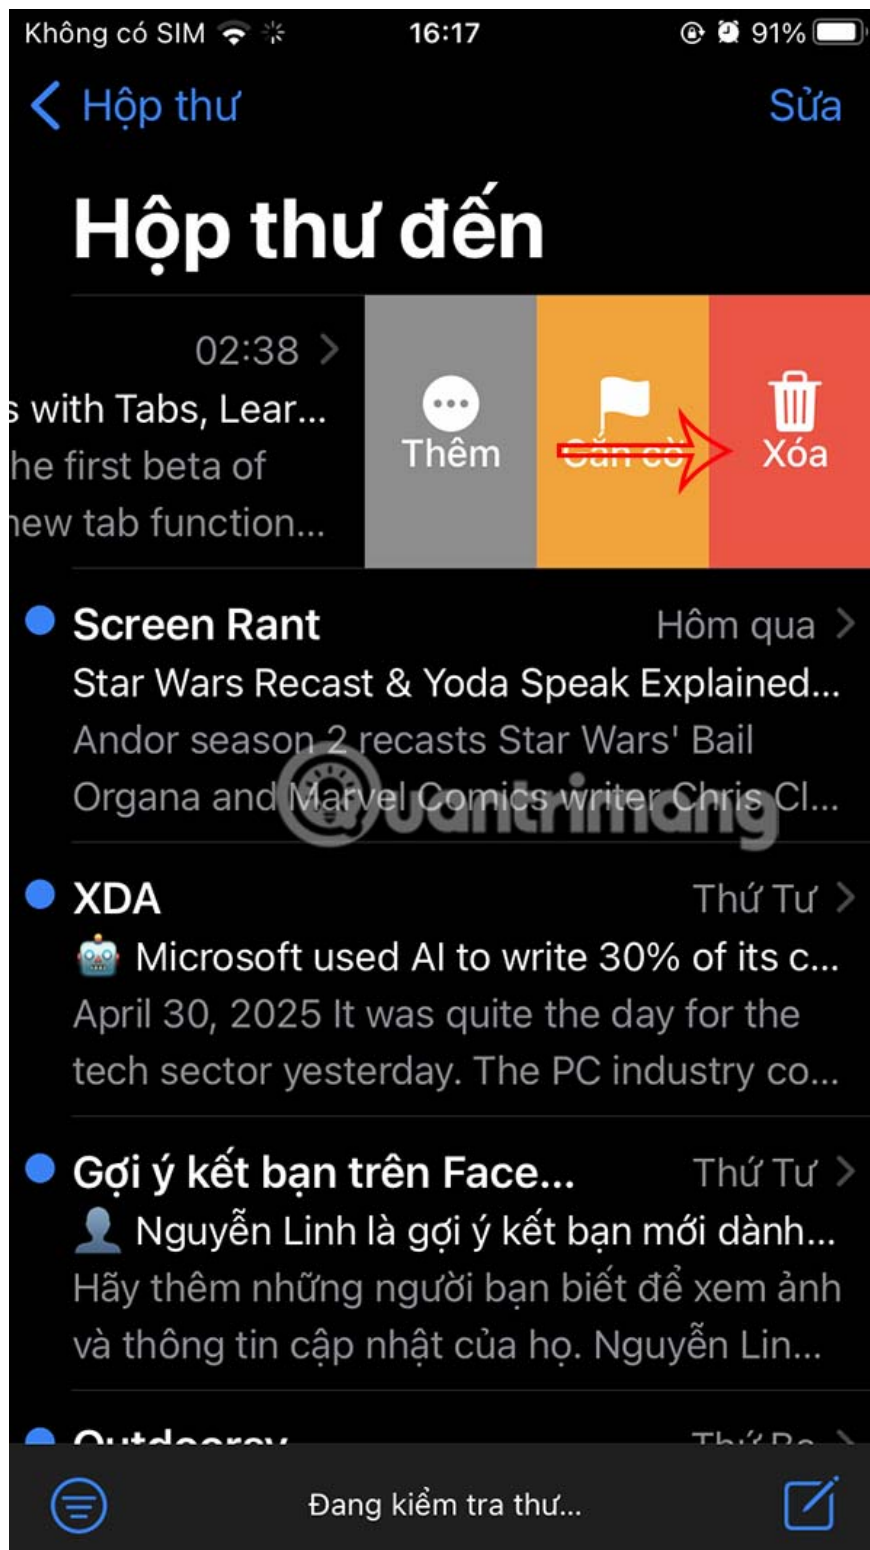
Không có SIM 16:17 91%

Hộp thư Sửa

Hộp thư đến

02:38 >
s with Tabs, Lear...
he first beta of
new tab function...

Thêm
Cắm cờ
Xóa

Screen Rant Hôm qua >
Star Wars Recast & Yoda Speak Explained...
Andor season 2 recasts Star Wars' Bail Organa and Marvel Comics writer Chris Cl...

quantrimang

XDA Thứ Tư >
Microsoft used AI to write 30% of its c...
April 30, 2025 It was quite the day for the tech sector yesterday. The PC industry co...

Gợi ý kết bạn trên Face... Thứ Tư >
Nguyễn Linh là gợi ý kết bạn mới dành...
Hãy thêm những người bạn biết để xem ảnh và thông tin cập nhật của họ. Nguyễn Lin...

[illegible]

Đang kiểm tra thư...